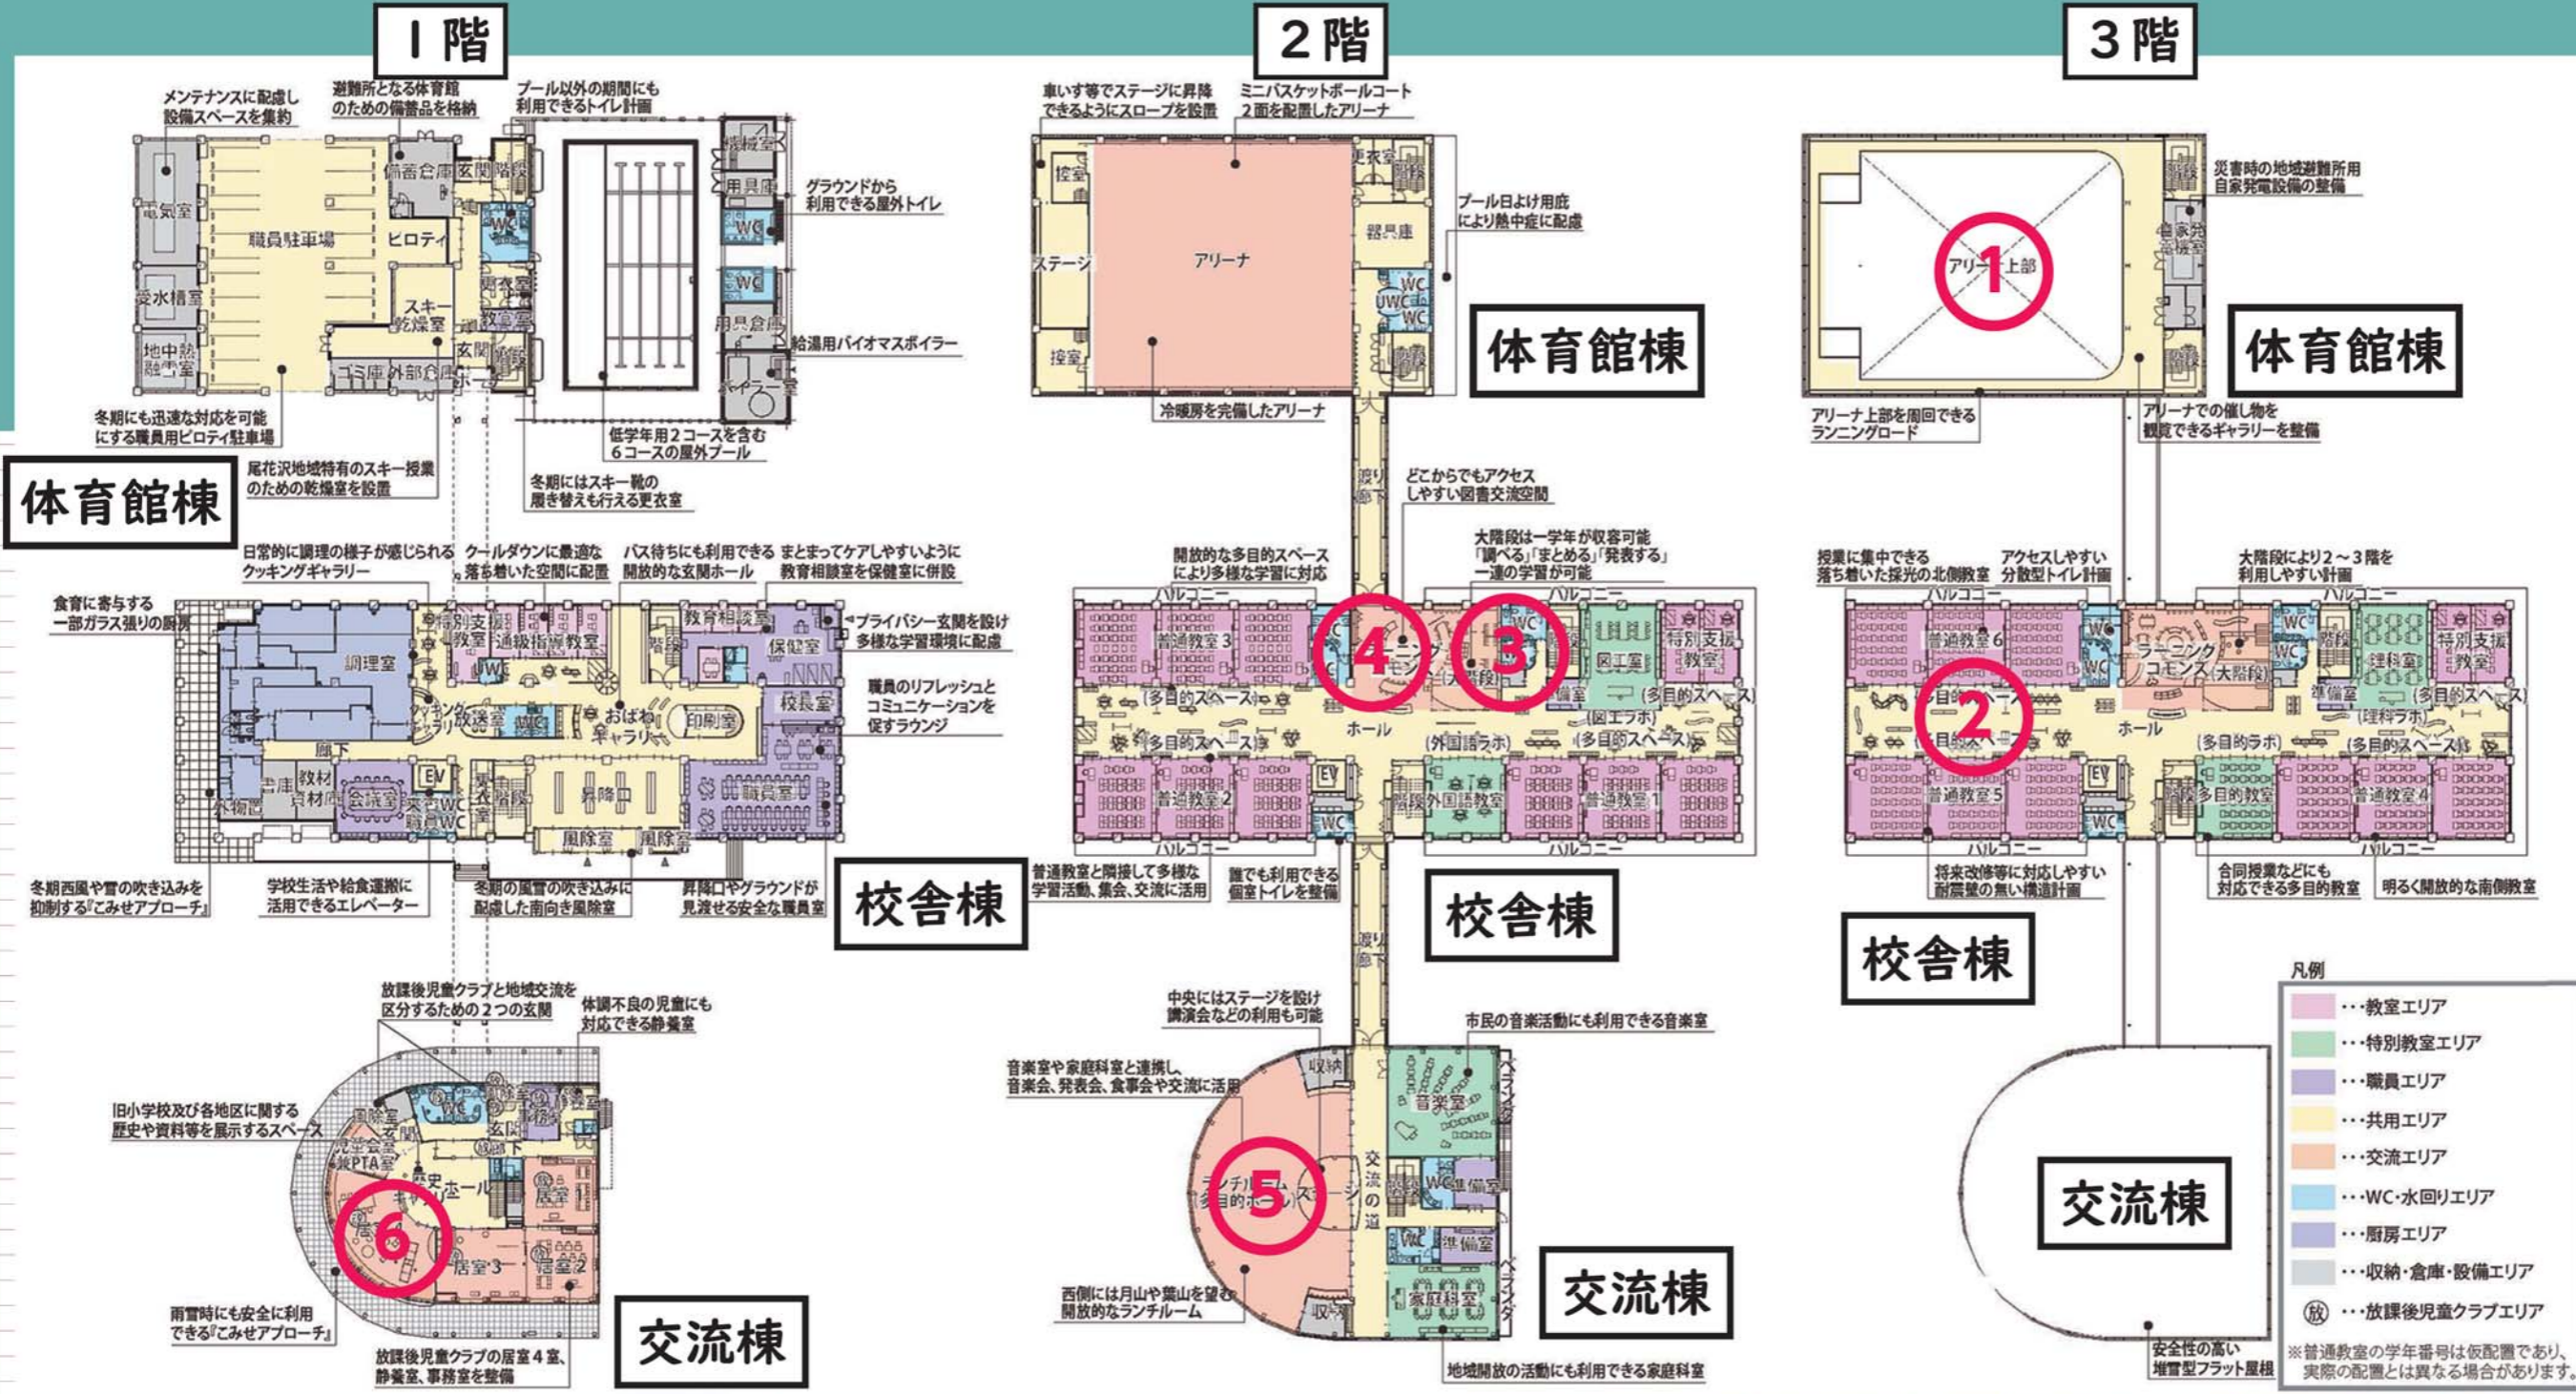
1階

メンテナンスに配慮し設備スペースを集約

避難所となる体育館のための備蓄品を格納

プール以外の期間にも利用できるトイレ計画

電気室
職員駐車場
備蓄倉庫
玄関
階段
ピロティ
WC
受水槽室
スキー乾燥室
更衣室
教官室
地中熱融雪室
ゴミ庫
外部倉庫
玄関
階段
ホール
機械室
用具庫
WC
WC
用具倉庫
ボイラー室

グラウンドから利用できる屋外トイレ

給湯用バイオマスボイラー

冬期にも迅速な対応を可能にする職員用ピロティ駐車場

低学年用2コースを含む6コースの屋外プール

尾花沢地域特有のスキー授業のための乾燥室を設置

冬期にはスキー靴の履き替えも行える更衣室

体育館棟

日常的に調理の様子が感じられるクッキングギャラリー

クールダウンに最適な落ち着いた空間に配置

バス待ちにも利用できる開放的な玄関ホール

まとまってケアしやすいように教育相談室を保健室に併設

食育に寄与する一部ガラス張りの厨房

プライバシー玄関を設け多様な学習環境に配慮

職員のリフレッシュとコミュニケーションを促すラウンジ

調理室
特別支援教室
通級指導教室
UWC
教育相談室
保健室
階段
校長室
クッキングギャラリー
放送室
おはなギャラリー
印刷室
廊下
書庫
教材資材室
会議室
EV
来客WC
職員WC
更衣室
階段
昇降口
職員室
風除室
風除室

冬期西風や雪の吹き込みを抑制する『こみせアプローチ』

学校生活や給食運搬に活用できるエレベーター

冬期の風雪の吹き込みに配慮した南向き風除室

昇降口やグラウンドが見渡せる安全な職員室

校舎棟

放課後児童クラブと地域交流を区分するための2つの玄関

体調不良の児童にも対応できる静養室

旧小学校及び各地区に関する歴史や資料等を展示するスペース

事務室
WC
玄関
静養室
玄関
児童会室
PTA室
歴史ギャラリー
ホール
居室
居室3
居室2

雨雪時にも安全に利用できる『こみせアプローチ』

放課後児童クラブの居室4室、静養室、事務室を整備

交流棟

2階

車いす等でステージに昇降できるようにスロープを設置

ミニバスケットボールコート2面を配置したアリーナ

控室
ステージ
アリーナ
控室
更衣室
器具庫
WC
UWC
WC
階段

プール日よけ用庇により熱中症に配慮

冷暖房を完備したアリーナ

体育館棟

渡り廊下

どこからでもアクセスしやすい図書交流空間

開放的な多目的スペースにより多様な学習に対応

大階段は一学年が収容可能「調べる」「まとめる」「発表する」一連の学習が可能

バルコニー
普通教室3
ラーニングコモンズ
大階段
WC
図工室
特別支援教室
準備室
(多目的スペース)
ホール
(図工ラボ)
(多目的スペース)
(外国語ラボ)
(多目的スペース)
EV
WC
階段
外国語教室
普通教室2
普通教室1
バルコニー

普通教室と隣接して多様な学習活動、集会、交流に活用

誰でも利用できる個室トイレを整備

校舎棟

渡り廊下

中央にはステージを設け講演会などの利用も可能

市民の音楽活動にも利用できる音楽室

音楽室や家庭科室と連携し、音楽会、発表会、食事会や交流に活用

収納
音楽室
ベランダ
ランチルーム
多目的ホール
ステージ
交流の道
階段
WC
準備室
WC
準備室
家庭科室
ベランダ
収納

西側には月山や葉山を望む開放的なランチルーム

地域開放の活動にも利用できる家庭科室

交流棟

3階

災害時の地域避難所用自家発電設備の整備

アリーナ上部
自家発電機室

体育館棟

アリーナ上部を周回できるランニングロード

アリーナでの催し物を観覧できるギャラリーを整備

授業に集中できる落ち着いた採光の北側教室

アクセスしやすい分散型トイレ計画

大階段により2～3階を利用しやすい計画

バルコニー
普通教室6
WC
WC
ラーニングコモンズ
大階段
WC
WC
階段
理科室
特別支援教室
準備室
(多目的スペース)
(多目的スペース)
ホール
(理科ラボ)
(多目的ラボ)
(多目的スペース)
EV
WC
普通教室5
多目的教室
普通教室4
バルコニー

将来改修等に対応しやすい耐震壁の無い構造計画

合同授業などにも対応できる多目的教室

明るく開放的な南側教室

校舎棟

交流棟

安全性の高い増雪型フラット屋根

凡例
・・・教室エリア
・・・特別教室エリア
・・・職員エリア
・・・共用エリア
・・・交流エリア
・・・WC・水回りエリア
・・・厨房エリア
・・・収納・倉庫・設備エリア
放・・・放課後児童クラブエリア

※普通教室の学年番号は仮配置であり、実際の配置とは異なる場合があります。

1
2
3
4
5
6